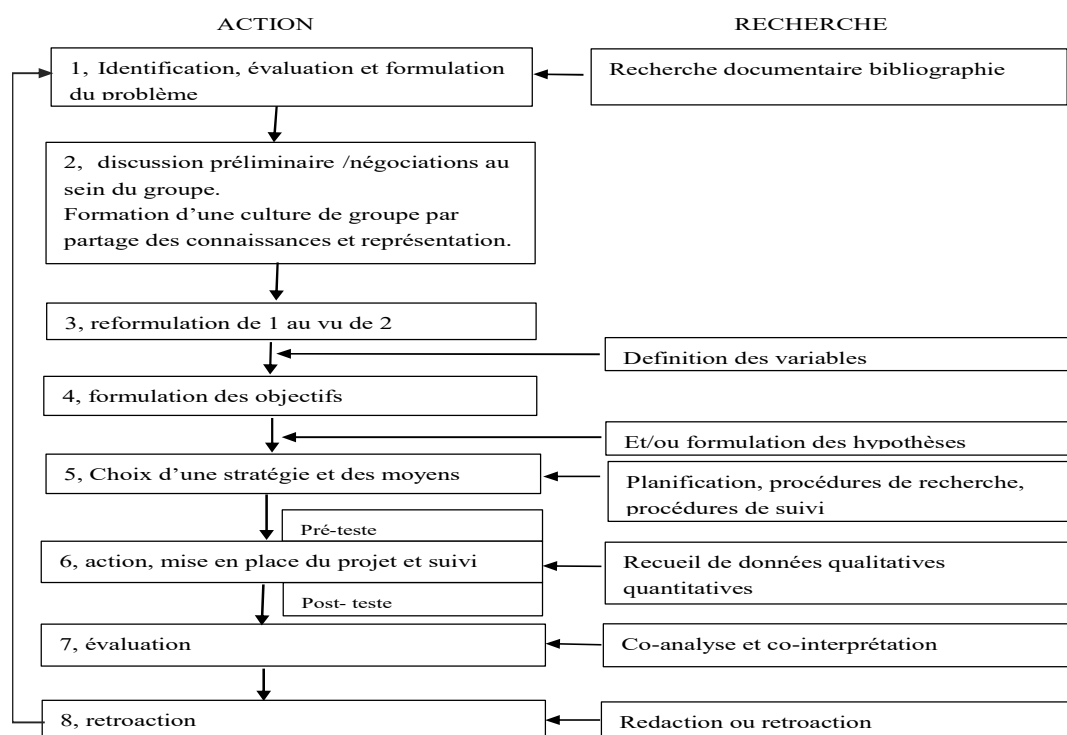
ACTION

RECHERCHE

1, Identification, évaluation et formulation du problème

Recherche documentaire bibliographie

2, discussion préliminaire /négociations au sein du groupe.
Formation d'une culture de groupe par partage des connaissances et représentation.

3, reformulation de 1 au vu de 2

Definition des variables

4, formulation des objectifs

Et/ou formulation des hypothèses

5, Choix d'une stratégie et des moyens

Planification, procédures de recherche, procédures de suivi

Pré-teste

6, action, mise en place du projet et suivi

Recueil de données qualitatives quantitatives

Post- teste

7, évaluation

Co-analyse et co-interprétation

8, retroaction

Redaction ou retroaction